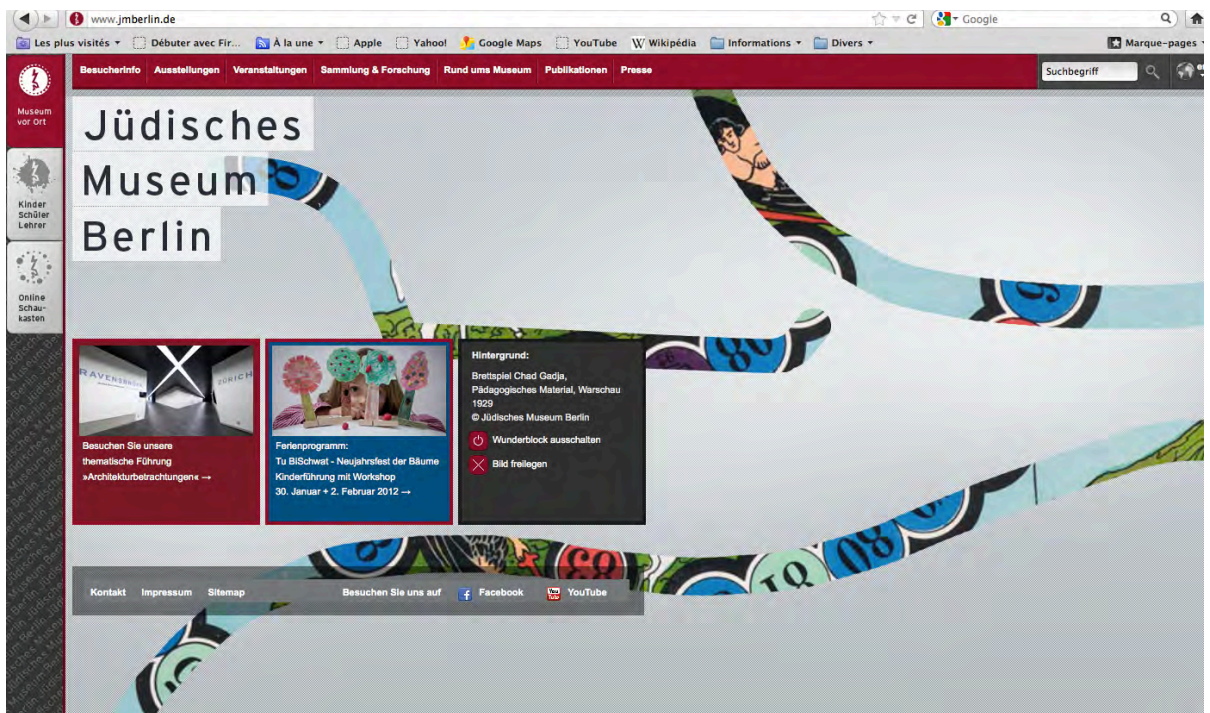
www.jmberlin.de

Google

Les plus visités ▾ Débuter avec Fir... À la une ▾ Apple Yahoo! Google Maps YouTube Wikipédia Informations ▾ Divers ▾

Marque-pages ▾

Museum vor Ort

Besucherinfo Ausstellungen Veranstaltungen Sammlung & Forschung Rund ums Museum Publikationen Presse

Suchbegriff

Jüdisches Museum Berlin

Kinder Schüler Lehrer

Online Schau-kasten

RAVENSBRÜCK ZÜRICH

Besuchen Sie unsere thematische Führung »Architekturbetrachtungen« →

Ferienprogramm: Tu BiSchwat - Neujahrsfest der Bäume Kinderführung mit Workshop 30. Januar + 2. Februar 2012 →

Hintergrund:

Brettspiel Chad Gadja, Pädagogisches Material, Warschau 1929
© Jüdisches Museum Berlin

Wunderblock ausschalten

Bild freilegen

Kontakt Impressum Sitemap

Besuchen Sie uns auf Facebook YouTube